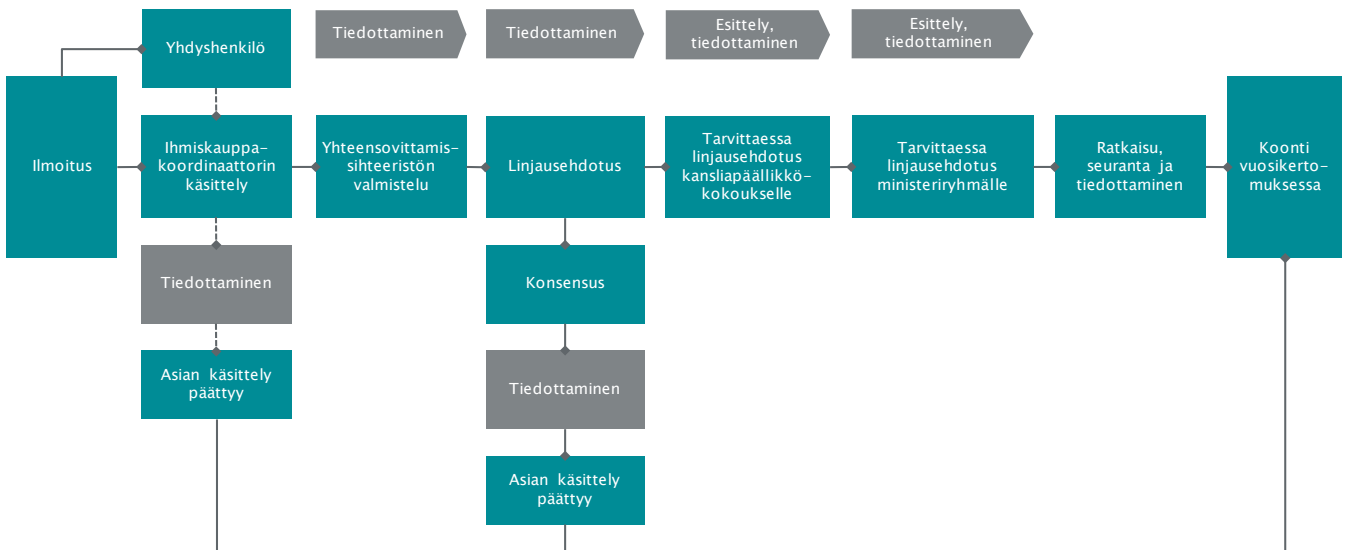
Yhdyshenkilö

Tiedottaminen

Tiedottaminen

Esittely, tiedottaminen

Esittely, tiedottaminen

Ilmoitus

Ihmiskauppakoordinaattorin käsittely

Yhteensovittamissihteeristön valmistelu

Linjausehdotus

Tarvittaessa linjausehdotus kansliapäällikkökokoukselle

Tarvittaessa linjausehdotus ministeriryhmälle

Ratkaisu, seuranta ja tiedottaminen

Koonti vuosikertomuksessa

Tiedottaminen

Asian käsittely päättyy

Konsensus

Tiedottaminen

Asian käsittely päättyy